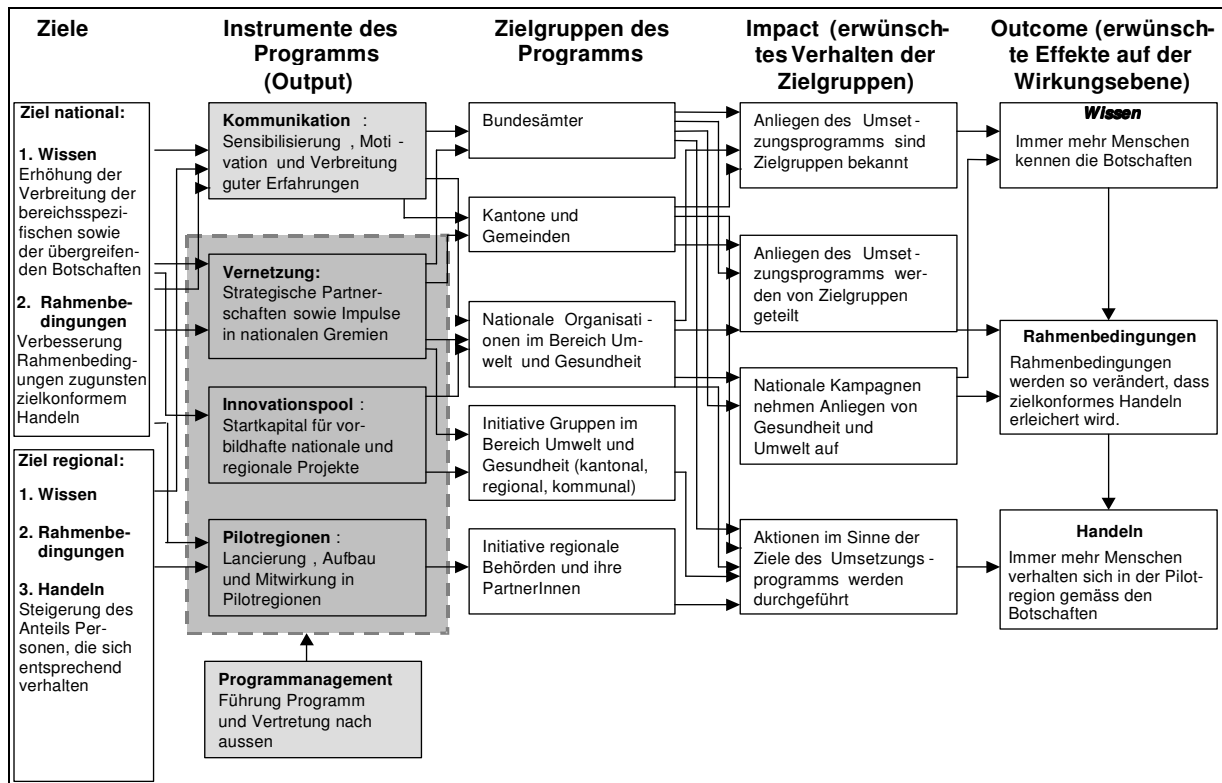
Ziele

Instrumente des Programms (Output)

Zielgruppen des Programms

Impact (erwünschtes Verhalten der Zielgruppen)

Outcome (erwünschte Effekte auf der Wirkungsebene)

Ziel national:

1. Wissen
Erhöhung der Verbreitung der bereichsspezifischen sowie der übergreifenden Botschaften

2. Rahmenbedingungen
Verbesserung Rahmenbedingungen zugunsten zielkonformem Handeln

Ziel regional:

1. Wissen

2. Rahmenbedingungen

3. Handeln
Steigerung des Anteils Personen, die sich entsprechend verhalten

Kommunikation : Sensibilisierung , Motivation und Verbreitung guter Erfahrungen

Vernetzung: Strategische Partnerschaften sowie Impulse in nationalen Gremien

Innovationspool : Startkapital für vorbildhafte nationale und regionale Projekte

Pilotregionen : Lancierung , Aufbau und Mitwirkung in Pilotregionen

Programmanagement
Führung Programm und Vertretung nach aussen

Bundesämter

Kantone und Gemeinden

Nationale Organisationen im Bereich Umwelt und Gesundheit

Initiative Gruppen im Bereich Umwelt und Gesundheit (kantonal, regional, kommunal)

Initiative regionale Behörden und ihre PartnerInnen

Anliegen des Umsetzungsprogramms sind Zielgruppen bekannt

Anliegen des Umsetzungsprogramms werden von Zielgruppen geteilt

Nationale Kampagnen nehmen Anliegen von Gesundheit und Umwelt auf

Aktionen im Sinne der Ziele des Umsetzungsprogramms werden durchgeführt

Wissen
Immer mehr Menschen kennen die Botschaften

Rahmenbedingungen
Rahmenbedingungen werden so verändert, dass zielkonformes Handeln erleichert wird.

Handeln
Immer mehr Menschen verhalten sich in der Pilotregion gemäss den Botschaften